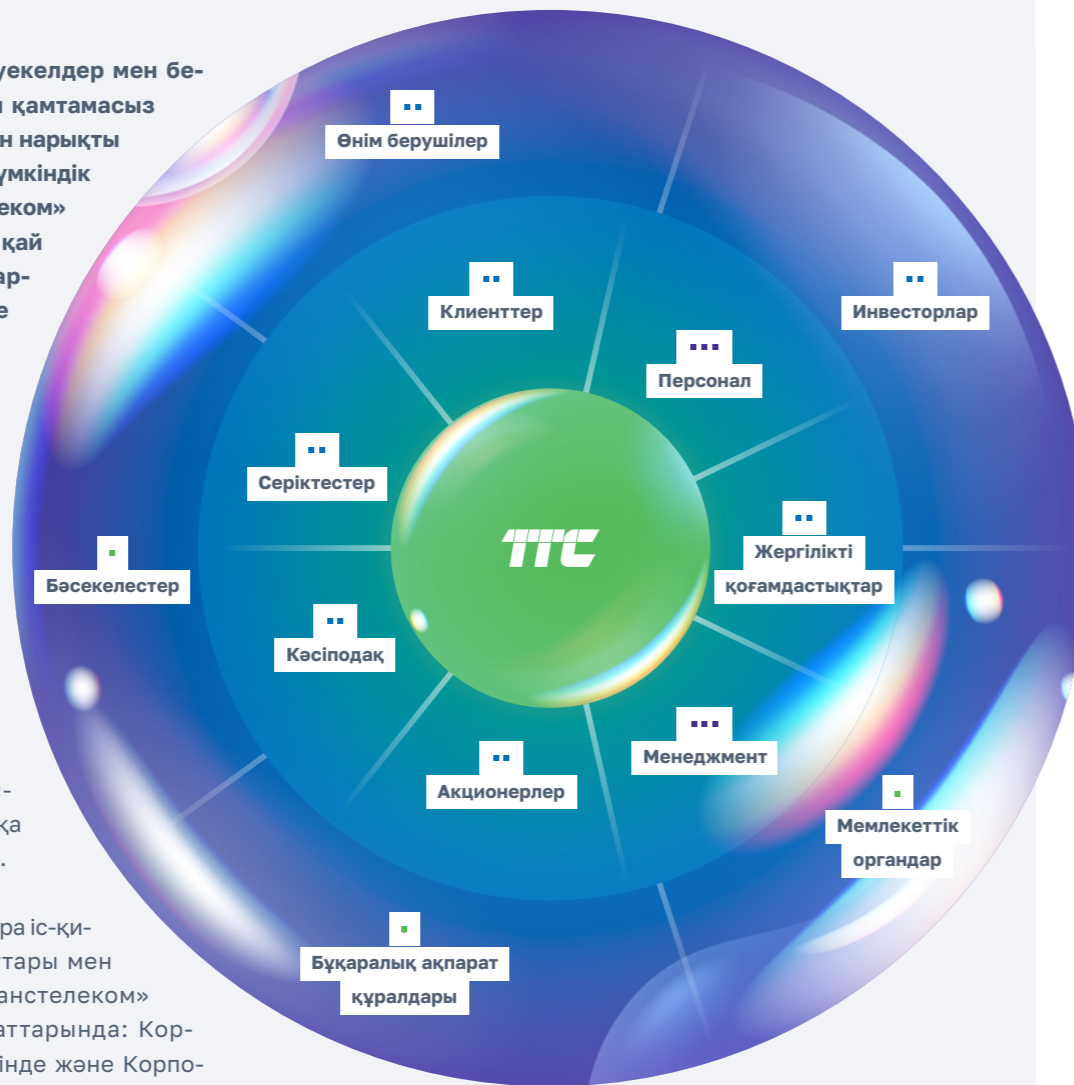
уекелдер мен бе-
қамтамасыз
н нарықты
умкіндік
еком»
қай
ар-
е

Өнім берушілер

Клиенттер

Инвесторлар

Персонал

Серіктестер

TTC

Жергілікті қоғамдастықтар

Бәсекелестер

Кәсіподақ

Менеджмент

Акционерлер

Мемлекеттік органдар

Бұқаралық ақпарат құралдары

-
қа
.

ра іс-қи-
тары мен
анстелеком»
аттарында: Кор-
інде және Корпо-